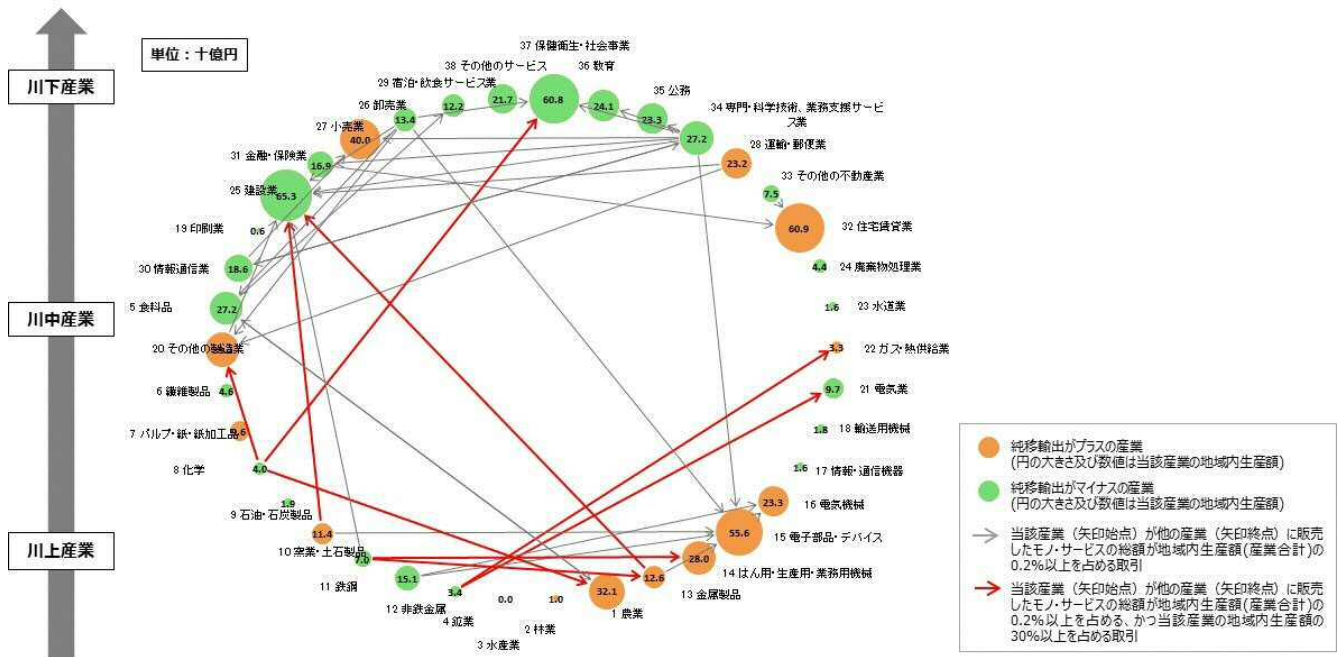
単位：十億円

川下産業

川中産業

川上産業

37 保健衛生・社会事業
38 その他のサービス
36 教育
29 宿泊・飲食サービス業
35 公務
26 卸売業
34 専門・科学技術、業務支援サービス業
27 小売業
28 運輸・郵便業
31 金融・保険業
33 その他の不動産業
25 建設業
32 住宅賃貸業
19 印刷業
30 情報通信業
24 廃棄物処理業
5 食料品
23 水道業
20 その他の製造業
22 ガス・熱供給業
6 繊維製品
21 電気業
7 パルプ・紙・紙加工品
18 輸送用機械
8 化学
17 情報・通信機器
16 電気機械
9 石油・石炭製品
15 電子部品・デバイス
10 窯業・土石製品
14 はん用・生産用・業務用機械
11 鉄鋼
12 非鉄金属
13 金属製品
4 鉱業
1 農業
2 林業
3 水産業

60.8
21.7
24.1
12.2
23.3
13.4
27.2
40.0
23.2
16.9
7.5
65.3
60.9
0.6
18.6
4.4
27.2
1.6
3.3
4.6
9.7
1.6
1.8
4.0
1.6
23.3
1.0
55.6
11.4
28.0
7.0
15.1
12.6
3.4
32.1
0.0
1.0

純移輸出がプラスの産業
(円の大きさ及び数値は当該産業の地域内生産額)
純移輸出がマイナスの産業
(円の大きさ及び数値は当該産業の地域内生産額)
当該産業（矢印始点）が他の産業（矢印終点）に販売したモノ・サービスの総額が地域内生産額(産業合計)の0.2%以上を占める取引
当該産業（矢印始点）が他の産業（矢印終点）に販売したモノ・サービスの総額が地域内生産額(産業合計)の0.2%以上を占める、かつ当該産業の地域内生産額の30%以上を占める取引